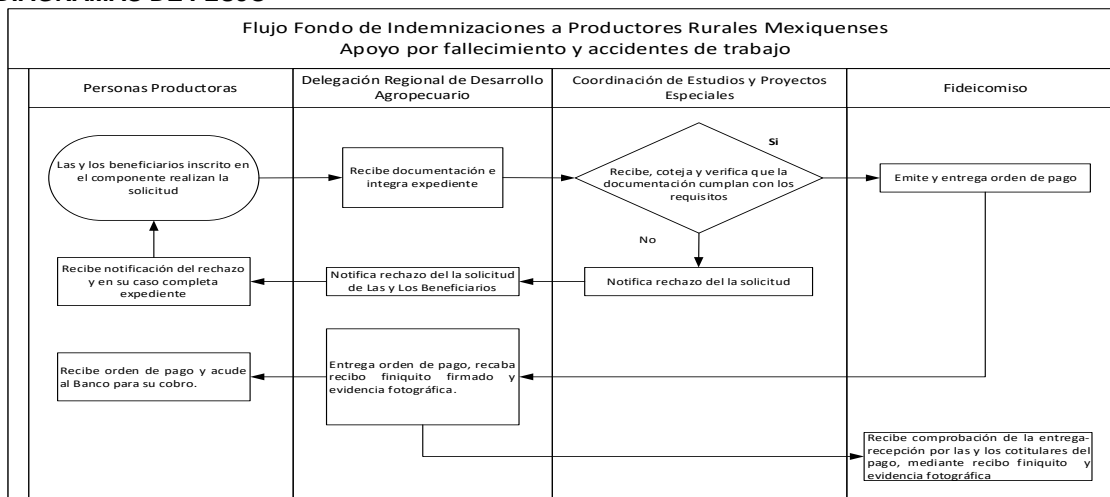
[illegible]

Flujo Fondo de Indemnizaciones a Productores Rurales Mexiquenses
Apoyo por fallecimiento y accidentes de trabajo

Personas Productoras

Delegación Regional de Desarrollo Agropecuario

Coordinación de Estudios y Proyectos Especiales

Fideicomiso

Las y los beneficiarios inscrito en el componente realizan la solicitud

Recibe documentación e integra expediente

Si

Recibe, coteja y verifica que la documentación cumplan con los requisitos

Emite y entrega orden de pago

No

Recibe notificación del rechazo y en su caso completa expediente

Notifica rechazo del la solicitud de Las y Los Beneficiarios

Notifica rechazo del la solicitud

Recibe orden de pago y acude al Banco para su cobro.

Entrega orden de pago, recaba recibo finiquito firmado y evidencia fotográfica.

Recibe comprobación de la entrega-recepción por las y los cotitulares del pago, mediante recibo finiquito y evidencia fotográfica